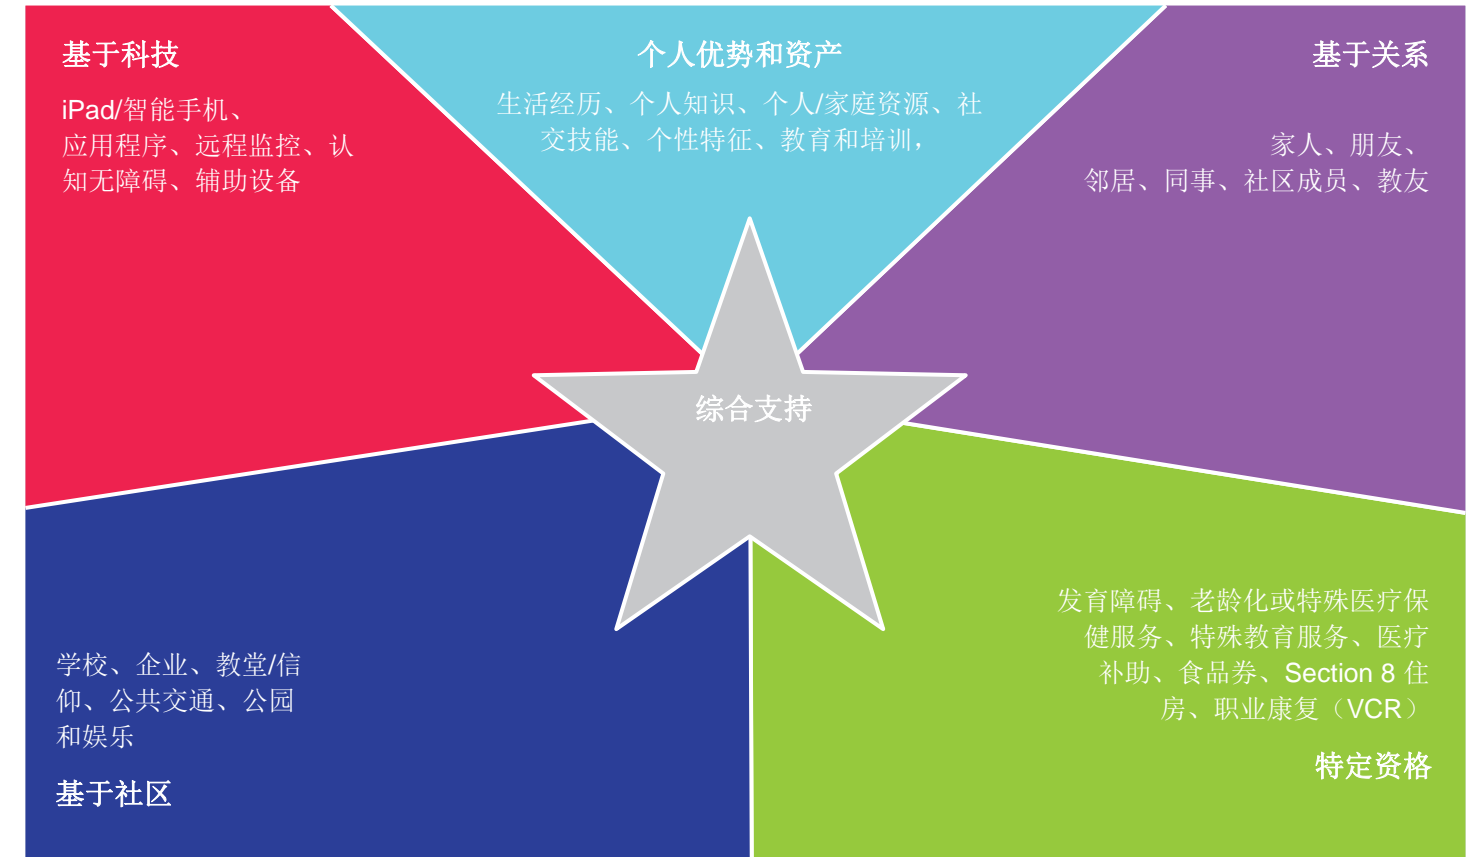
基于科技

iPad/智能手机、应用程序、远程监控、认知无障碍、辅助设备

个人优势和资产

生活经历、个人知识、个人/家庭资源、社交技能、个性特征、教育和培训，

基于关系

家人、朋友、邻居、同事、社区成员、教友

综合支持

学校、企业、教堂/信仰、公共交通、公园和娱乐

基于社区

发育障碍、老龄化或特殊医疗保健服务、特殊教育服务、医疗补助、食品券、Section 8 住房、职业康复（VCR）

特定资格